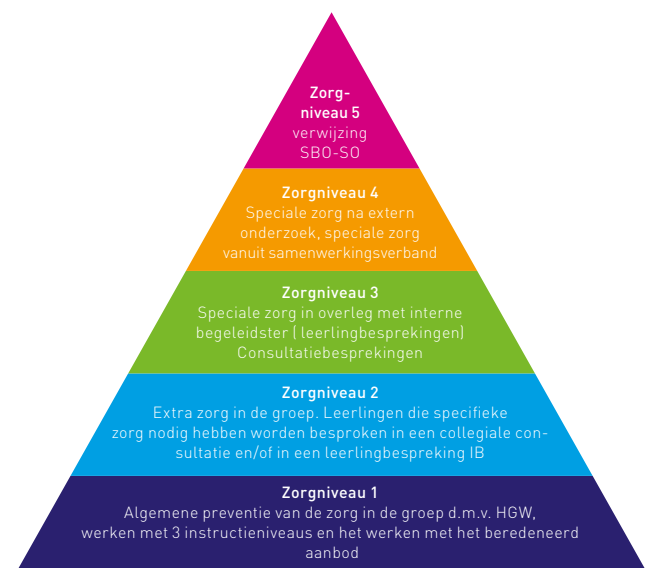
Zorgniveau 5
verwijzing
SBO-SO

Zorgniveau 4
Speciale zorg na extern onderzoek, speciale zorg vanuit samenwerkingsverband

Zorgniveau 3
Speciale zorg in overleg met interne begeleidster ( leerlingbesprekingen)
Consultatiebesprekingen

Zorgniveau 2
Extra zorg in de groep. Leerlingen die specifieke zorg nodig hebben worden besproken in een collegiale consultatie en/of in een leerlingbespreking IB

Zorgniveau 1
Algemene preventie van de zorg in de groep d.m.v. HGW, werken met 3 instructieniveaus en het werken met het beredeneerd aanbod